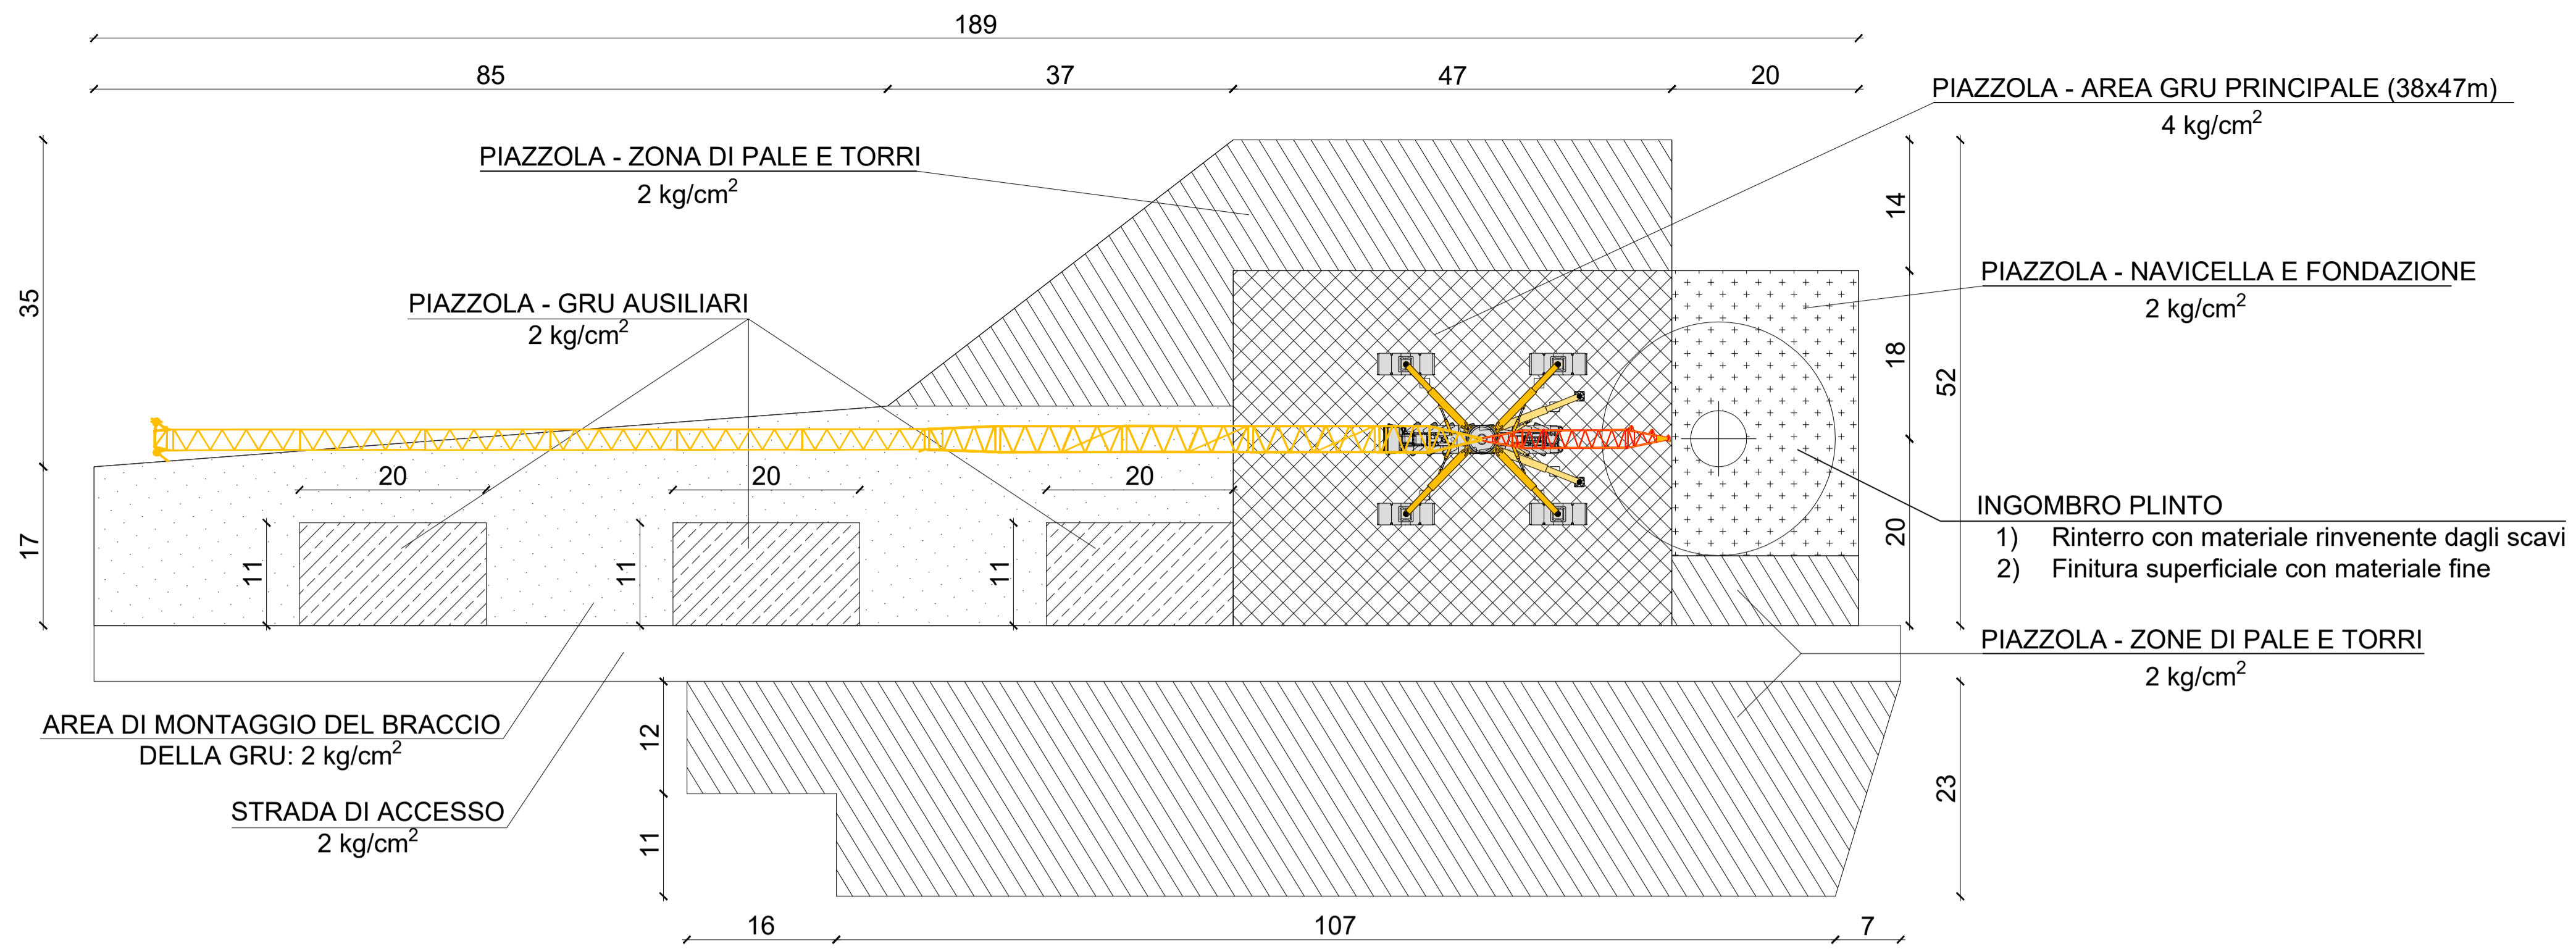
189

85

37

47

20

PIAZZOLA - AREA GRU PRINCIPALE (38x47m)
4 kg/cm$^2$

PIAZZOLA - ZONA DI PALE E TORRI
2 kg/cm$^2$

35

14

PIAZZOLA - NAVICELLA E FONDAZIONE
2 kg/cm$^2$

PIAZZOLA - GRU AUSILIARI
2 kg/cm$^2$

18

52

20

20

20

INGOMBRO PLINTO
1) Rinterro con materiale rinvenente dagli scavi
2) Finitura superficiale con materiale fine

17

11

11

11

20

PIAZZOLA - ZONE DI PALE E TORRI
2 kg/cm$^2$

AREA DI MONTAGGIO DEL BRACCIO
DELLA GRU: 2 kg/cm$^2$

12

23

STRADA DI ACCESSO
2 kg/cm$^2$

11

16

107

7